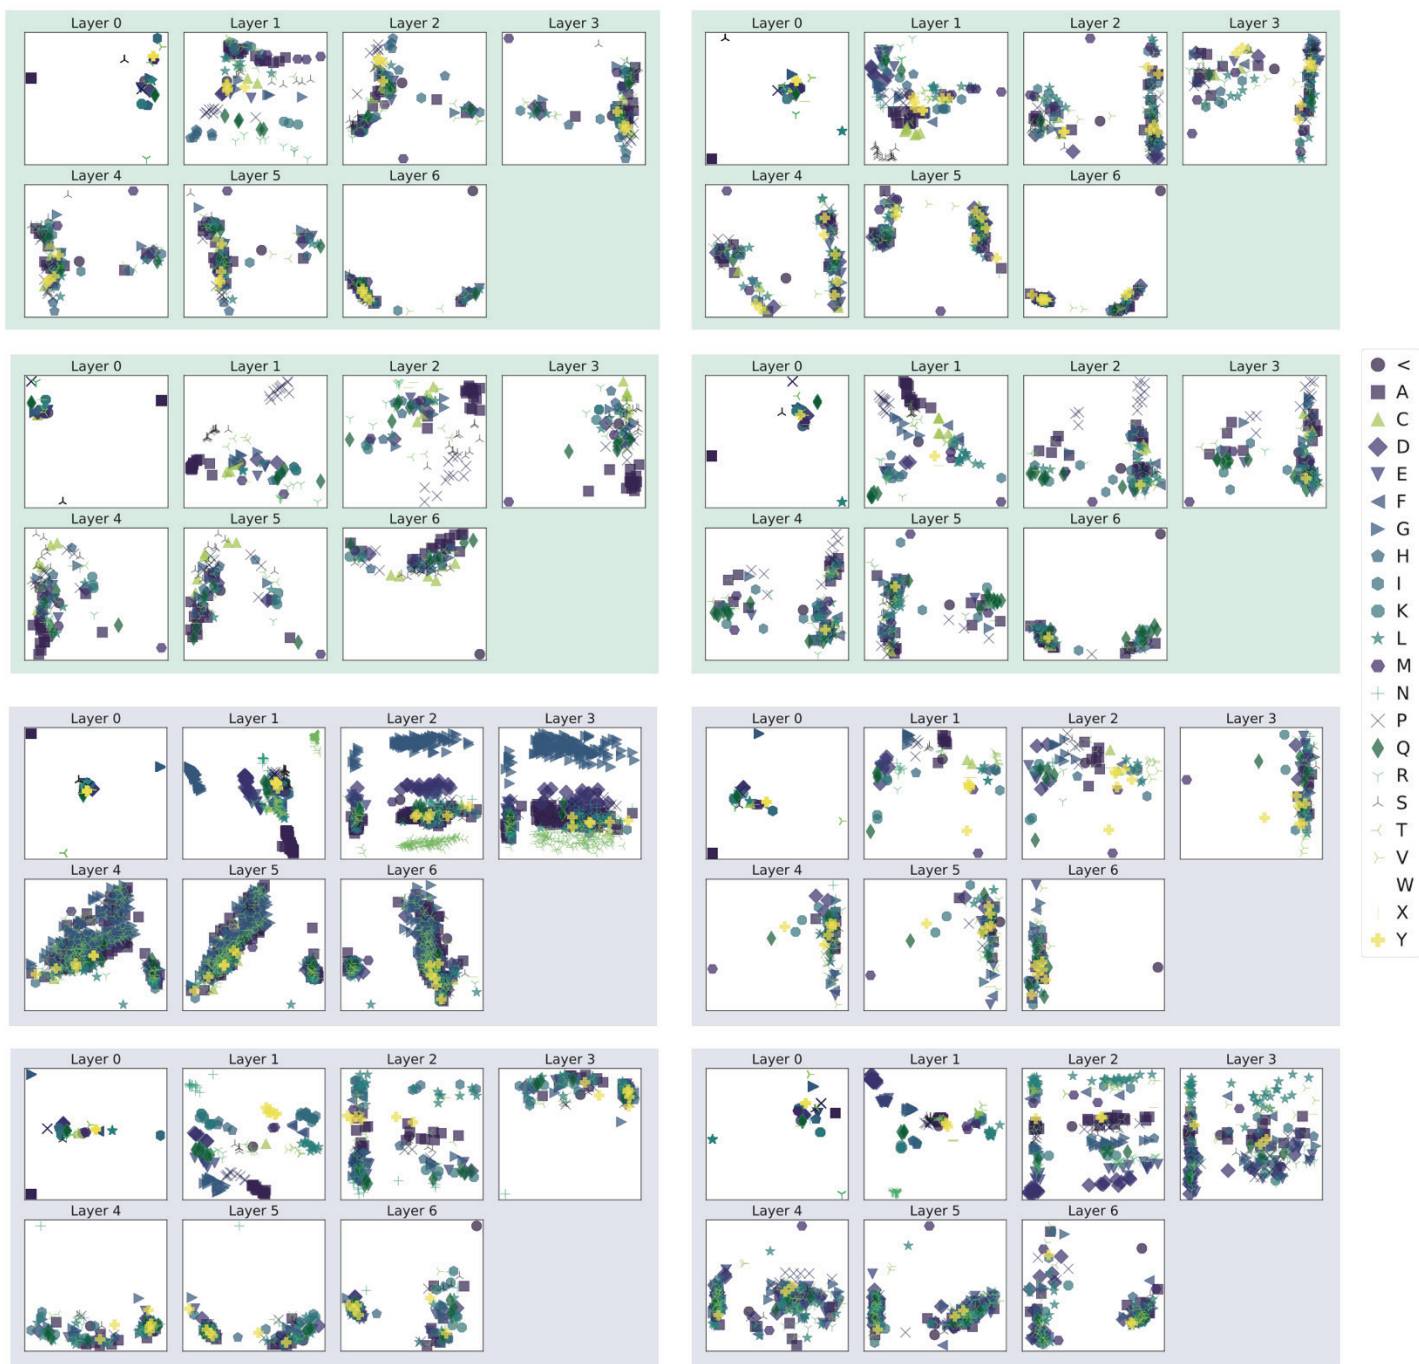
Layer 0 Layer 1 Layer 2 Layer 3
Layer 4 Layer 5 Layer 6

Layer 0 Layer 1 Layer 2 Layer 3
Layer 4 Layer 5 Layer 6

Layer 0 Layer 1 Layer 2 Layer 3
Layer 4 Layer 5 Layer 6

Layer 0 Layer 1 Layer 2 Layer 3
Layer 4 Layer 5 Layer 6

< A C D E F G H I K L M N P Q R S T V W X Y

Layer 0 Layer 1 Layer 2 Layer 3
Layer 4 Layer 5 Layer 6

Layer 0 Layer 1 Layer 2 Layer 3
Layer 4 Layer 5 Layer 6

Layer 0 Layer 1 Layer 2 Layer 3
Layer 4 Layer 5 Layer 6

Layer 0 Layer 1 Layer 2 Layer 3
Layer 4 Layer 5 Layer 6